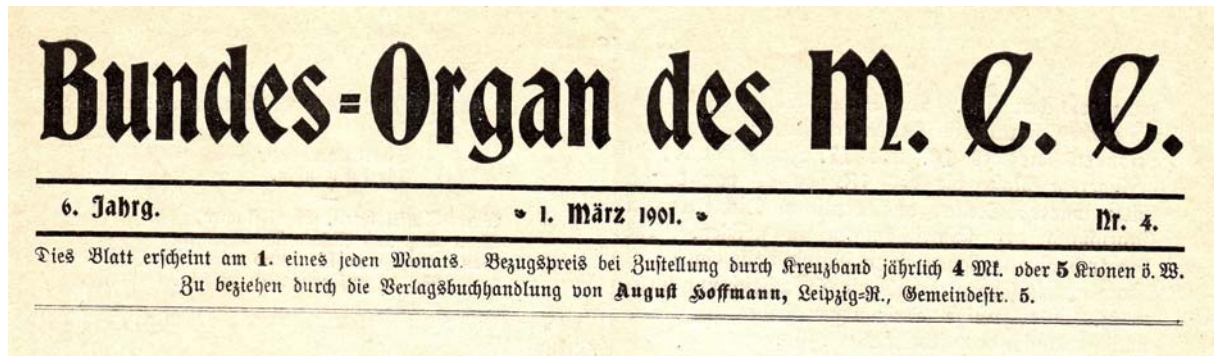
Bundes=Organ des M. C. C.

6. Jahrg. • 1. März 1901. • Nr. 4.

Dies Blatt erſcheint am 1. eines jeden Monats. Bezugspreis bei Zuſtellung durch Kreuzband jährlich 4 Mk. oder 5 Kronen ö. W. Zu beziehen durch die Verlagsbuchhandlung von Auguſt Hoffmann, Leipzig=R., Gemeindeſtr. 5.